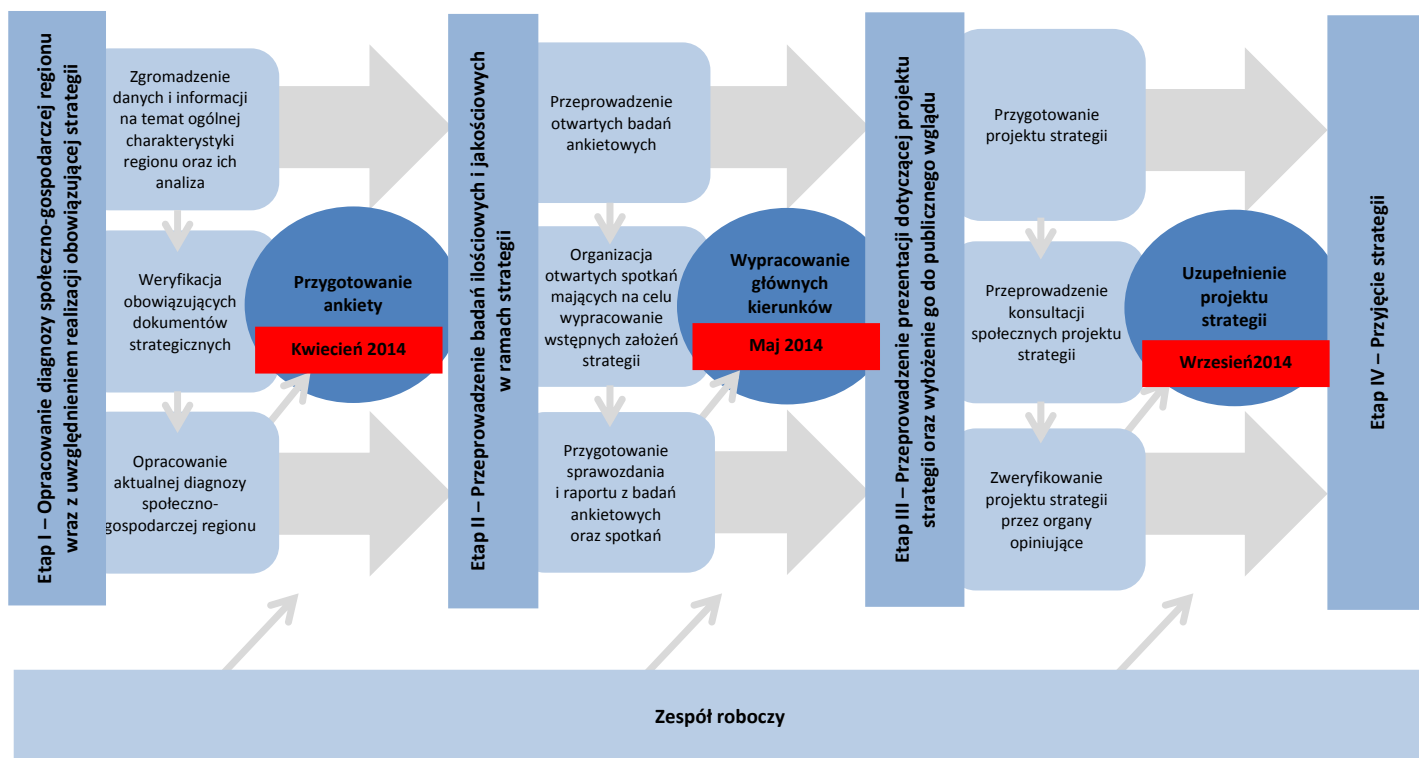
Etap I – Opracowanie diagnozy społeczno-gospodarczej regionu wraz z uwzględnieniem realizacji obowiązującej strategii

Zgromadzenie danych i informacji na temat ogólnej charakterystyki regionu oraz ich analiza

Weryfikacja obowiązujących dokumentów strategicznych

Opracowanie aktualnej diagnozy społeczno-gospodarczej regionu

Przygotowanie ankiety

Kwiecień 2014

Etap II – Przeprowadzenie badań ilościowych i jakościowych w ramach strategii

Przeprowadzenie otwartych badań ankietowych

Organizacja otwartych spotkań mających na celu wypracowanie wstępnych założeń strategii

Przygotowanie sprawozdania i raportu z badań ankietowych oraz spotkań

Wypracowanie głównych kierunków

Maj 2014

Etap III – Przeprowadzenie prezentacji dotyczącej projektu strategii oraz wyłożenie go do publicznego wglądu

Przygotowanie projektu strategii

Przeprowadzenie konsultacji społecznych projektu strategii

Zweryfikowanie projektu strategii przez organy opiniujące

Uzupełnienie projektu strategii

Wrzesień2014

Etap IV – Przyjęcie strategii

Zespół roboczy